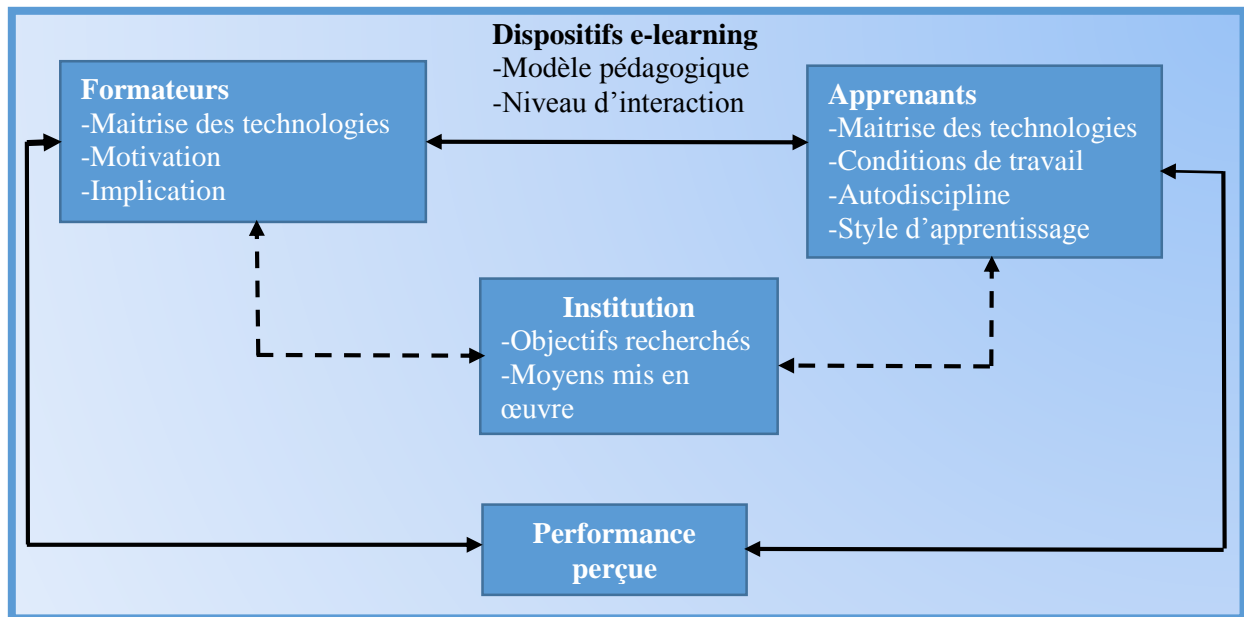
Formateurs
-Maitrise des technologies
-Motivation
-Implication

Dispositifs e-learning
-Modèle pédagogique
-Niveau d'interaction

Apprenants
-Maitrise des technologies
-Conditions de travail
-Autodiscipline
-Style d'apprentissage

Institution
-Objectifs recherchés
-Moyens mis en œuvre

Performance perçue